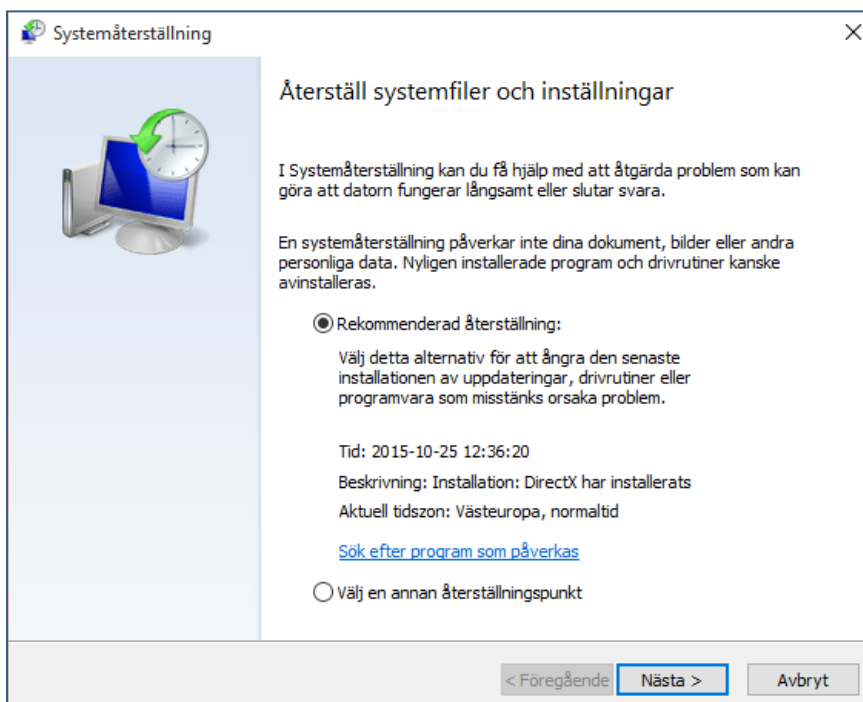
Systemåterställning

Återställ systemfiler och inställningar

I Systemåterställning kan du få hjälp med att åtgärda problem som kan göra att datorn fungerar långsamt eller slutar svara.

En systemåterställning påverkar inte dina dokument, bilder eller andra personliga data. Nyligen installerade program och drivrutiner kanske avinstalleras.

Rekommenderad återställning:

Välj detta alternativ för att ångra den senaste installationen av uppdateringar, drivrutiner eller programvara som misstänks orsaka problem.

Tid: 2015-10-25 12:36:20

Beskrivning: Installation: DirectX har installerats

Aktuell tidszon: Västeuropa, normaltid

Sök efter program som påverkas

Välj en annan återställningspunkt

< Föregående | Nästa > | Avbryt